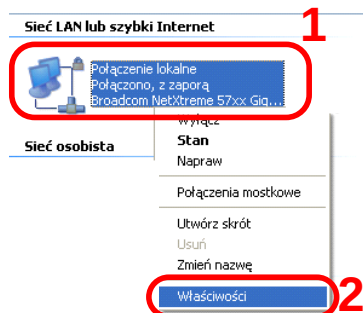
Sieć LAN lub szybki Internet

1

Połączenie lokalne
Połączono, z zaporą
Broadcom NetXtreme 57xx Gig...

Sieć osobista

Wyłącz
Stan
Napraw

Połączenia mostkowe

Utwórz skrót
Usuń
Zmień nazwę

Właściwości

2